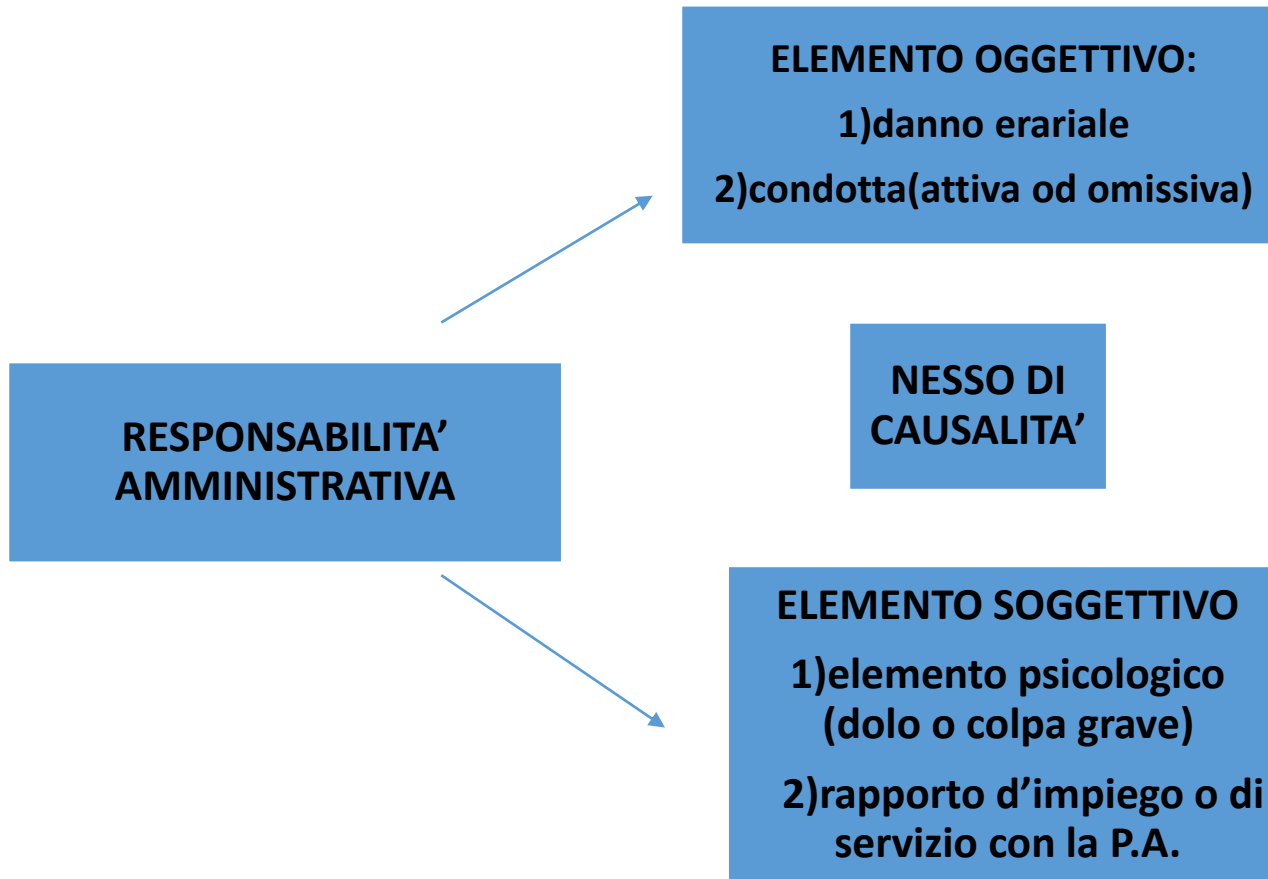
ELEMENTO OGGETTIVO:

1)danno erariale

2)condotta(attiva od omissiva)

RESPONSABILITA' AMMINISTRATIVA

NESSO DI CAUSALITA'

ELEMENTO SOGGETTIVO

1)elemento psicologico (dolo o colpa grave)

2)rapporto d'impiego o di servizio con la P.A.